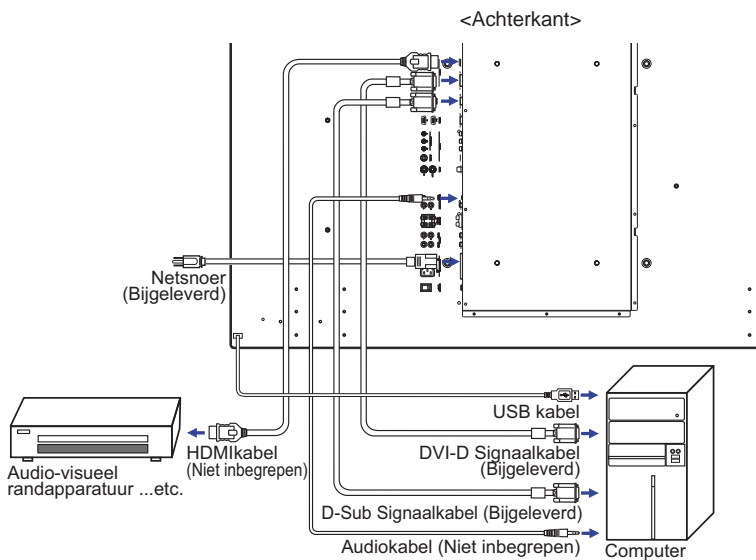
<Achterkant>

Netsnoer
(Bijgeleverd)

USB kabel

HDMIkabel
(Niet inbegrepen)

DVI-D Signaalkabel
(Bijgeleverd)

Audio-visueel
randapparatuur ...etc.

D-Sub Signaalkabel (Bijgeleverd)

Audiokabel (Niet inbegrepen)

Computer